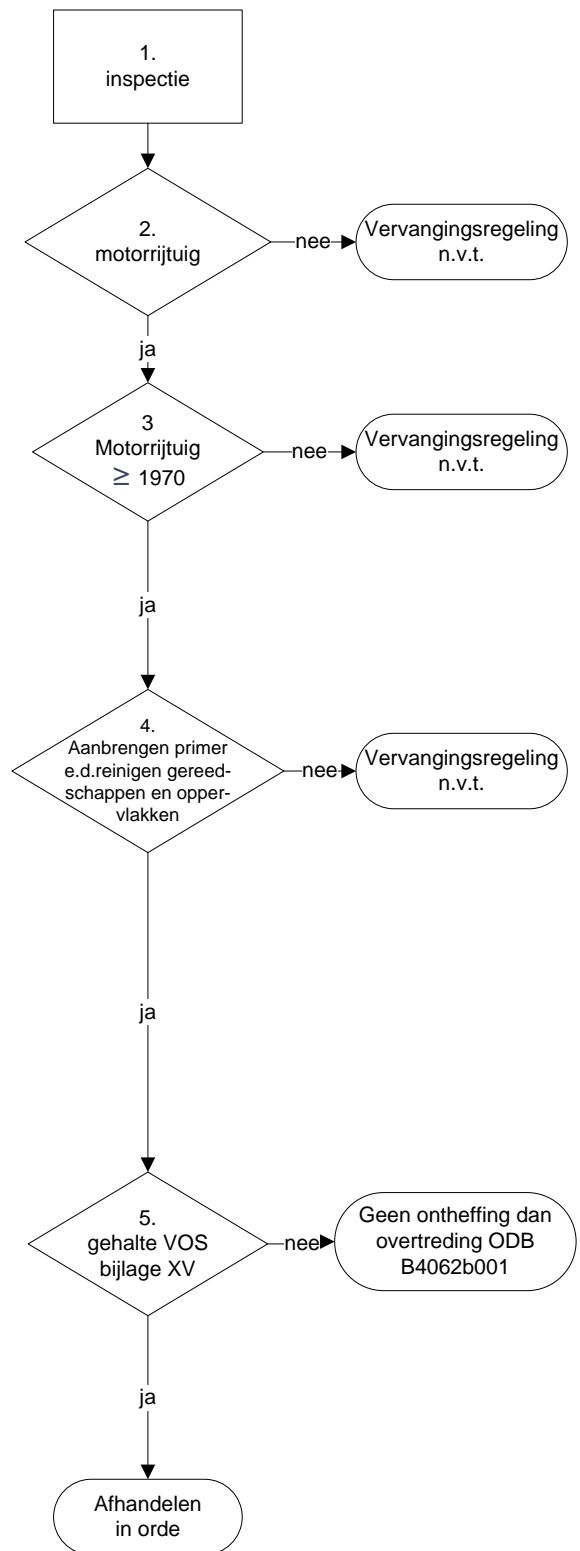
1.
inspectie

2.
motorrijtuig

nee

Vervangingsregeling n.v.t.

ja

3
Motorrijtuig
$\geq$ 1970

nee

Vervangingsregeling n.v.t.

ja

4.
Aanbrengen primer e.d.reinigen gereedschappen en oppervlakken

nee

Vervangingsregeling n.v.t.

ja

5.
gehalte VOS
bijlage XV

nee

Geen ontheffing dan overtreding ODB B4062b001

ja

Afhandelen
in orde